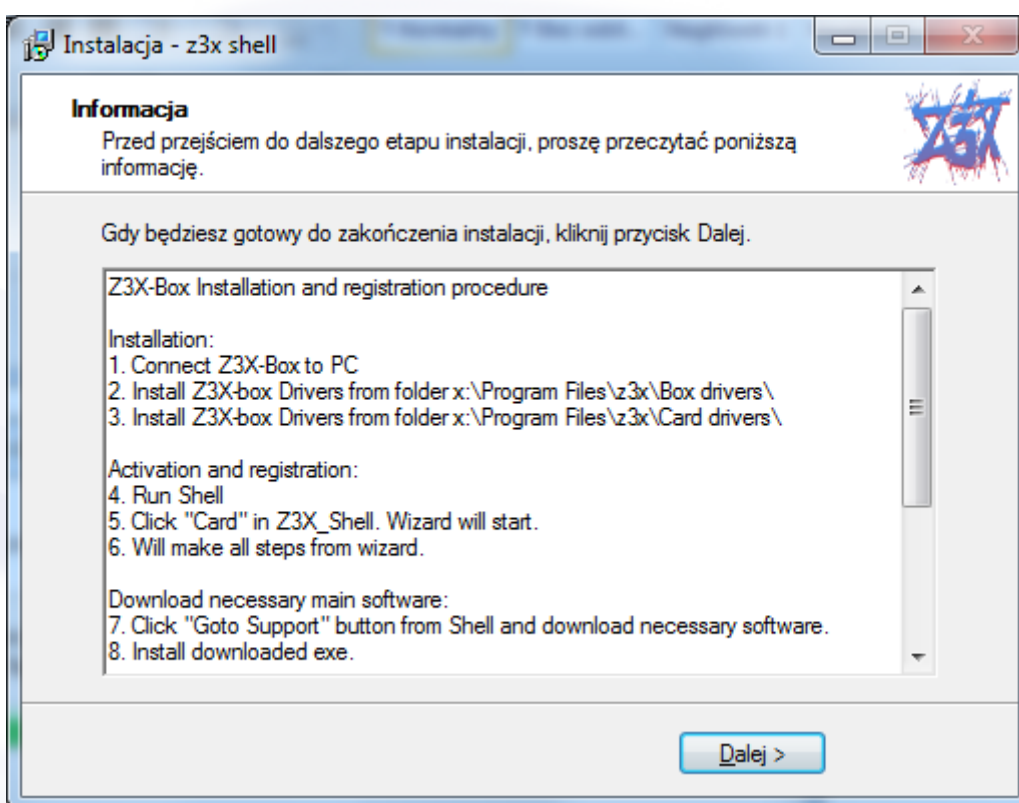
Instalacja - z3x shell

Informacja
Przed przejściem do dalszego etapu instalacji, proszę przeczytać poniższą informację.

Z3X

Gdy będziesz gotowy do zakończenia instalacji, kliknij przycisk Dalej.

Z3X-Box Installation and registration procedure

Installation:
1. Connect Z3X-Box to PC
2. Install Z3X-box Drivers from folder x:\Program Files\z3x\Box drivers\
3. Install Z3X-box Drivers from folder x:\Program Files\z3x\Card drivers\

Activation and registration:
4. Run Shell
5. Click "Card" in Z3X_Shell. Wizard will start.
6. Will make all steps from wizard.

Download necessary main software:
7. Click "Goto Support" button from Shell and download necessary software.
8. Install downloaded exe.

Dalej >